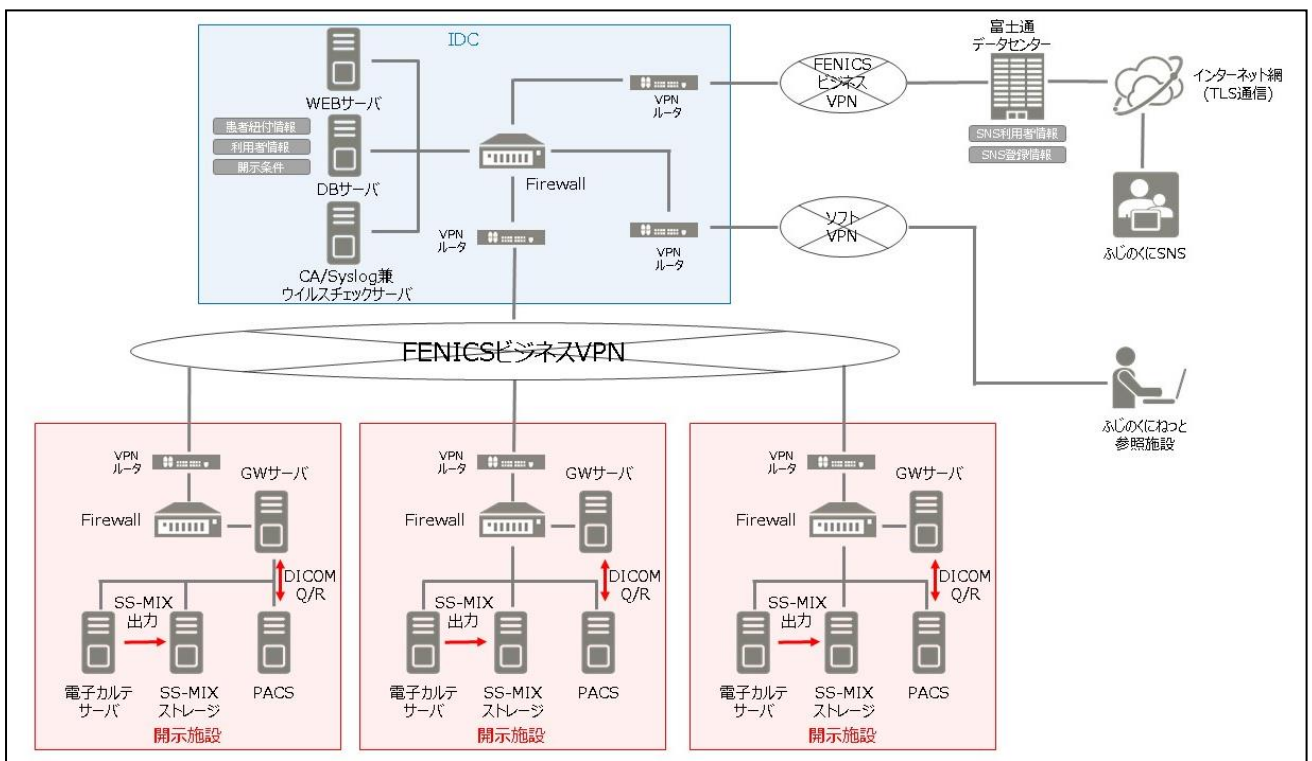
IDC

WEBサーバ

患者紐付情報
利用者情報
開示条件

DBサーバ

CA/Syslog兼
ウイルスチェックサーバ

Firewall

VPN
ルータ

VPN
ルータ

VPN
ルータ

FENICS
ビジネス
VPN

富士通
データセンター

SNS利用者情報
SNS登録情報

インターネット網
(TLS通信)

ふじのくにSNS

ソフト
VPN

FENICSビジネスVPN

ふじのくにねっと
参照施設

VPN
ルータ
GWサーバ
Firewall
DICOM
Q/R
SS-MIX
出力
電子カルテ
サーバ
SS-MIX
ストレージ
PACS
開示施設

VPN
ルータ
GWサーバ
Firewall
DICOM
Q/R
SS-MIX
出力
電子カルテ
サーバ
SS-MIX
ストレージ
PACS
開示施設

VPN
ルータ
GWサーバ
Firewall
DICOM
Q/R
SS-MIX
出力
電子カルテ
サーバ
SS-MIX
ストレージ
PACS
開示施設